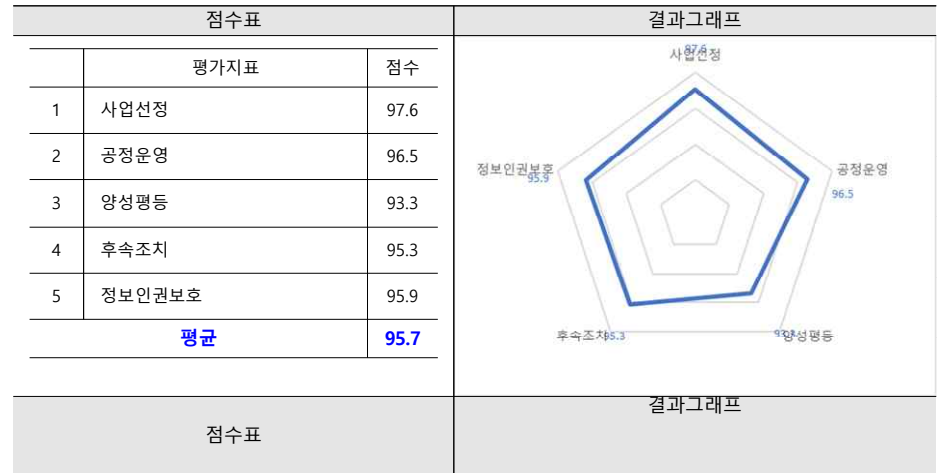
| 점수표 | 결과그래프 |
|---|---|

| | 평가지표 | 점수 |
|---|---|---|
| 1 | 사업선정 | 97.6 |
| 2 | 공정운영 | 96.5 |
| 3 | 양성평등 | 93.3 |
| 4 | 후속조치 | 95.3 |
| 5 | 정보인권보호 | 95.9 |
| 평균 | | 95.7 |

사업선정 97.6
공정운영 96.5
양성평등 93.3
후속조치 95.3
정보인권보호 95.9

| 점수표 | 결과그래프 |
|---|---|